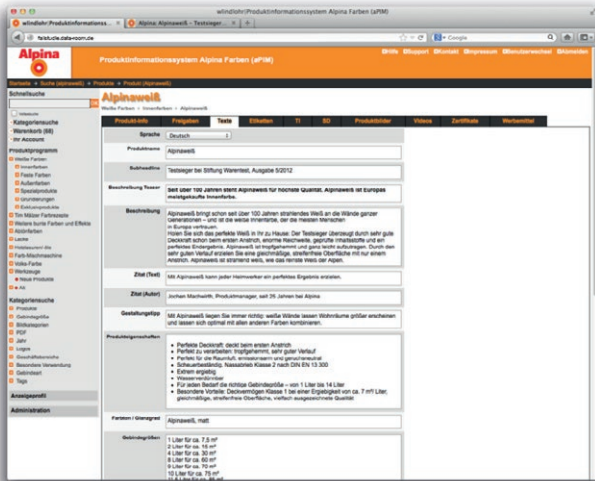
windlohr/Produktinformationssystem Alpina Farben (aPIM)

windlohr/Produktinformations... | Alpina: Alpinaweiß – Testsieger...

faststucle.dataroom.de

Google

Alpina

Produktinformationssystem Alpina Farben (aPIM)

Hilfe Support Kontakt Impressum Benutzerwechsel Abmelden

Startseite > Suche (alpinaweiß) > Produkte > Produkt (Alpinaweiß)

Schnellsuche

Volltexte

Kategoriensuche

Warenkorb (68)

Ihr Account

Produktprogramm

Weiße Farben

Innenfarben

Feste Farben

Außenfarben

Spezialprodukte

Grundierungen

Exklusivprodukte

Tim Mälzer Farbspiele

Weitere bunte Farben und Effekte

Abtönfarben

Lacke

Holzschutz / Öle

Farb-Mischmaschine

Volks Farbe

Werkzeuge

Neue Produkte

Alt

Kategoriensuche

Produkte

Gebindegröße

Stückelspiegel

PDF

Jahr

Logos

Geschäftsbereiche

Besondere Verwendung

Gebindeart

Tags

Ansichtsprofil

Administration

Alpinaweiß

Weiße Farben > Innenfarben > Alpinaweiß

| Produkt-Info | Freigaben | Texte | Etiketten | TI | SD | Produktbilder | Videos | Zertifikate | Werbemittel |
|---|---|---|---|---|---|---|---|---|---|

| | |
|---|---|
| Sprache | Deutsch |
| Produktname | Alpinaweiß |
| Subheadline | Testsieger bei Stiftung Warentest, Ausgabe 5/2012 |
| Beschreibung Teaser | Seit über 100 Jahren steht Alpinaweiß für höchste Qualität. Alpinaweiß ist Europas meistgekaufte Innenfarbe. |
| Beschreibung | Alpinaweiß bringt schon seit über 100 Jahren strahlendes Weiß an die Wände ganzer Generationen – und ist die weiße Innenfarbe, der die meisten Menschen in Europa vertrauen. Holen Sie sich das perfekte Weiß in Ihr zu Hause: Der Testsieger überzeugt durch sehr gute Deckkraft schon beim ersten Anstrich, enorme Reichweite, geprüfte Inhaltsstoffe und ein perfektes Endergebnis. Alpinaweiß ist tropfgehemmt und ganz leicht aufzutragen. Durch den sehr guten Verlauf erzielen Sie eine gleichmäßige, streifenfreie Oberfläche mit nur einem Anstrich. Alpinaweiß ist strahlend weiß, wie das reinste Weiß der Alpen. |
| Zitat (Text) | Mit Alpinaweiß kann jeder Heimwerker ein perfektes Ergebnis erzielen. |
| Zitat (Autor) | Jochen Machwirth, Produktmanager, seit 25 Jahren bei Alpina |
| Gestaltungstipp | Mit Alpinaweiß liegen Sie immer richtig: weiße Wände lassen Wohnräume größer erscheinen und lassen sich optimal mit allen anderen Farben kombinieren. |
| Produkteigenschaften | Perfekte Deckkraft: deckt beim ersten Anstrich; Perfekt zu verarbeiten: tropfgehemmt, sehr guter Verlauf; Perfekt für die Raumluft: emissionsarm und geruchsneutral; Scheuerbeständig: Nassabrieb Klasse 2 nach DIN EN 13 300; Extrem ergiebig; Wasserverdünnbar; Für jeden Bedarf die richtige Gebindegröße – von 1 Liter bis 14 Liter; Besondere Vorteile: Deckvermögen Klasse 1 bei einer Ergiebigkeit von ca. 7 m²/ Liter, gleichmäßige, streifenfreie Oberfläche, vielfach ausgezeichnete Qualität |
| Farbton / Glanzgrad | Alpinaweiß, matt |
| Gebindegrößen | 1 Liter für ca. 7,5 m²; 2,5 Liter für ca. 18 m²; 4 Liter für ca. 30 m²; 8 Liter für ca. 60 m²; 9 Liter für ca. 70 m²; 10 Liter für ca. 75 m²; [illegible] |